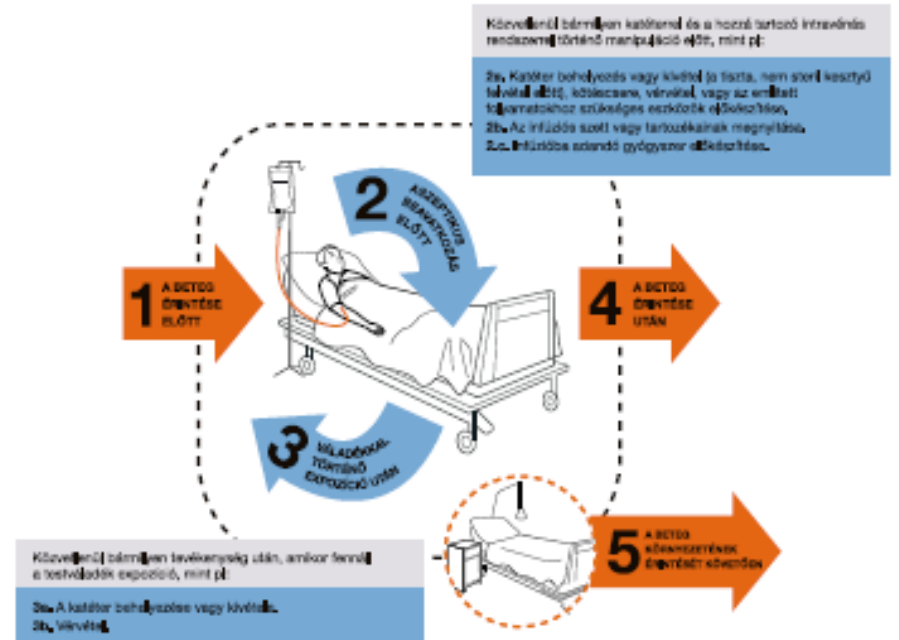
Közvetlenül bármilyen katéterrel és a hozzá tartozó intravénás rendszerrel történő manipuláció előtt, mint pl:

2a. Katéter behelyezés vagy kivétel (a tiszta, nem steril kesztyű felvétel előtt), kötéscsere, vérvétel, vagy az említett folyamatokhoz szükséges eszközök előkészítése.
2b. Az infúziós szett vagy tartozékainak megnyitása.
2.c. Infúzióba adandó gyógyszer előkészítése.

2 ASZEPTIKUS BEAVATKOZÁS ELŐTT

1 A BETEG ÉRINTÉSE ELŐTT

4 A BETEG ÉRINTÉSE UTÁN

3 VÉLADÉKKAL TÖRTÉNŐ EXPOZÍCIÓ UTÁN

5 A BETEG KÖRNYEZETÉNEK ÉRINTÉSÉT KÖVETŐEN

Közvetlenül bármilyen tevékenység után, amikor fennáll a testváladék expozíció, mint pl:

3a. A katéter behelyezése vagy kivétele.
3b. Vérvétel.